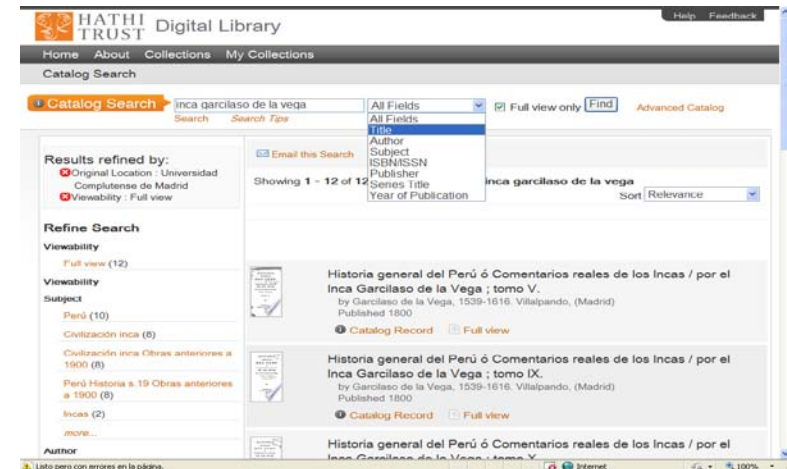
HATHI TRUST Digital Library

Help Feedback

Home About Collections My Collections

Catalog Search

Catalog Search inca garcilaso de la vega All Fields Full view only Find Advanced Catalog

Search Search Tips

All Fields
Title
Author
Subject
ISBN/ISSN
Publisher
Series Title
Year of Publication

Results refined by:
Original Location : Universidad Complutense de Madrid
Viewability : Full view

Email this Search

Showing 1 - 12 of 12 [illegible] inca garcilaso de la vega

Sort Relevance

Refine Search

Viewability

Full view (12)

Viewability

Subject

Perú (10)

Civilización inca (8)

Civilización inca Obras anteriores a 1900 (8)

Perú Historia s. 19 Obras anteriores a 1900 (8)

Incas (2)

more...

Author

Historia general del Perú ó Comentarios reales de los Incas / por el Inca Garcilaso de la Vega ; tomo V.
by Garcilaso de la Vega, 1539-1616. Villalpando, (Madrid)
Published 1800

Catalog Record Full view

Historia general del Perú ó Comentarios reales de los Incas / por el Inca Garcilaso de la Vega ; tomo IX.
by Garcilaso de la Vega, 1539-1616. Villalpando, (Madrid)
Published 1800

Catalog Record Full view

Historia general del Perú ó Comentarios reales de los Incas / por el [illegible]

Listo pero con errores en la página.

Internet

100%